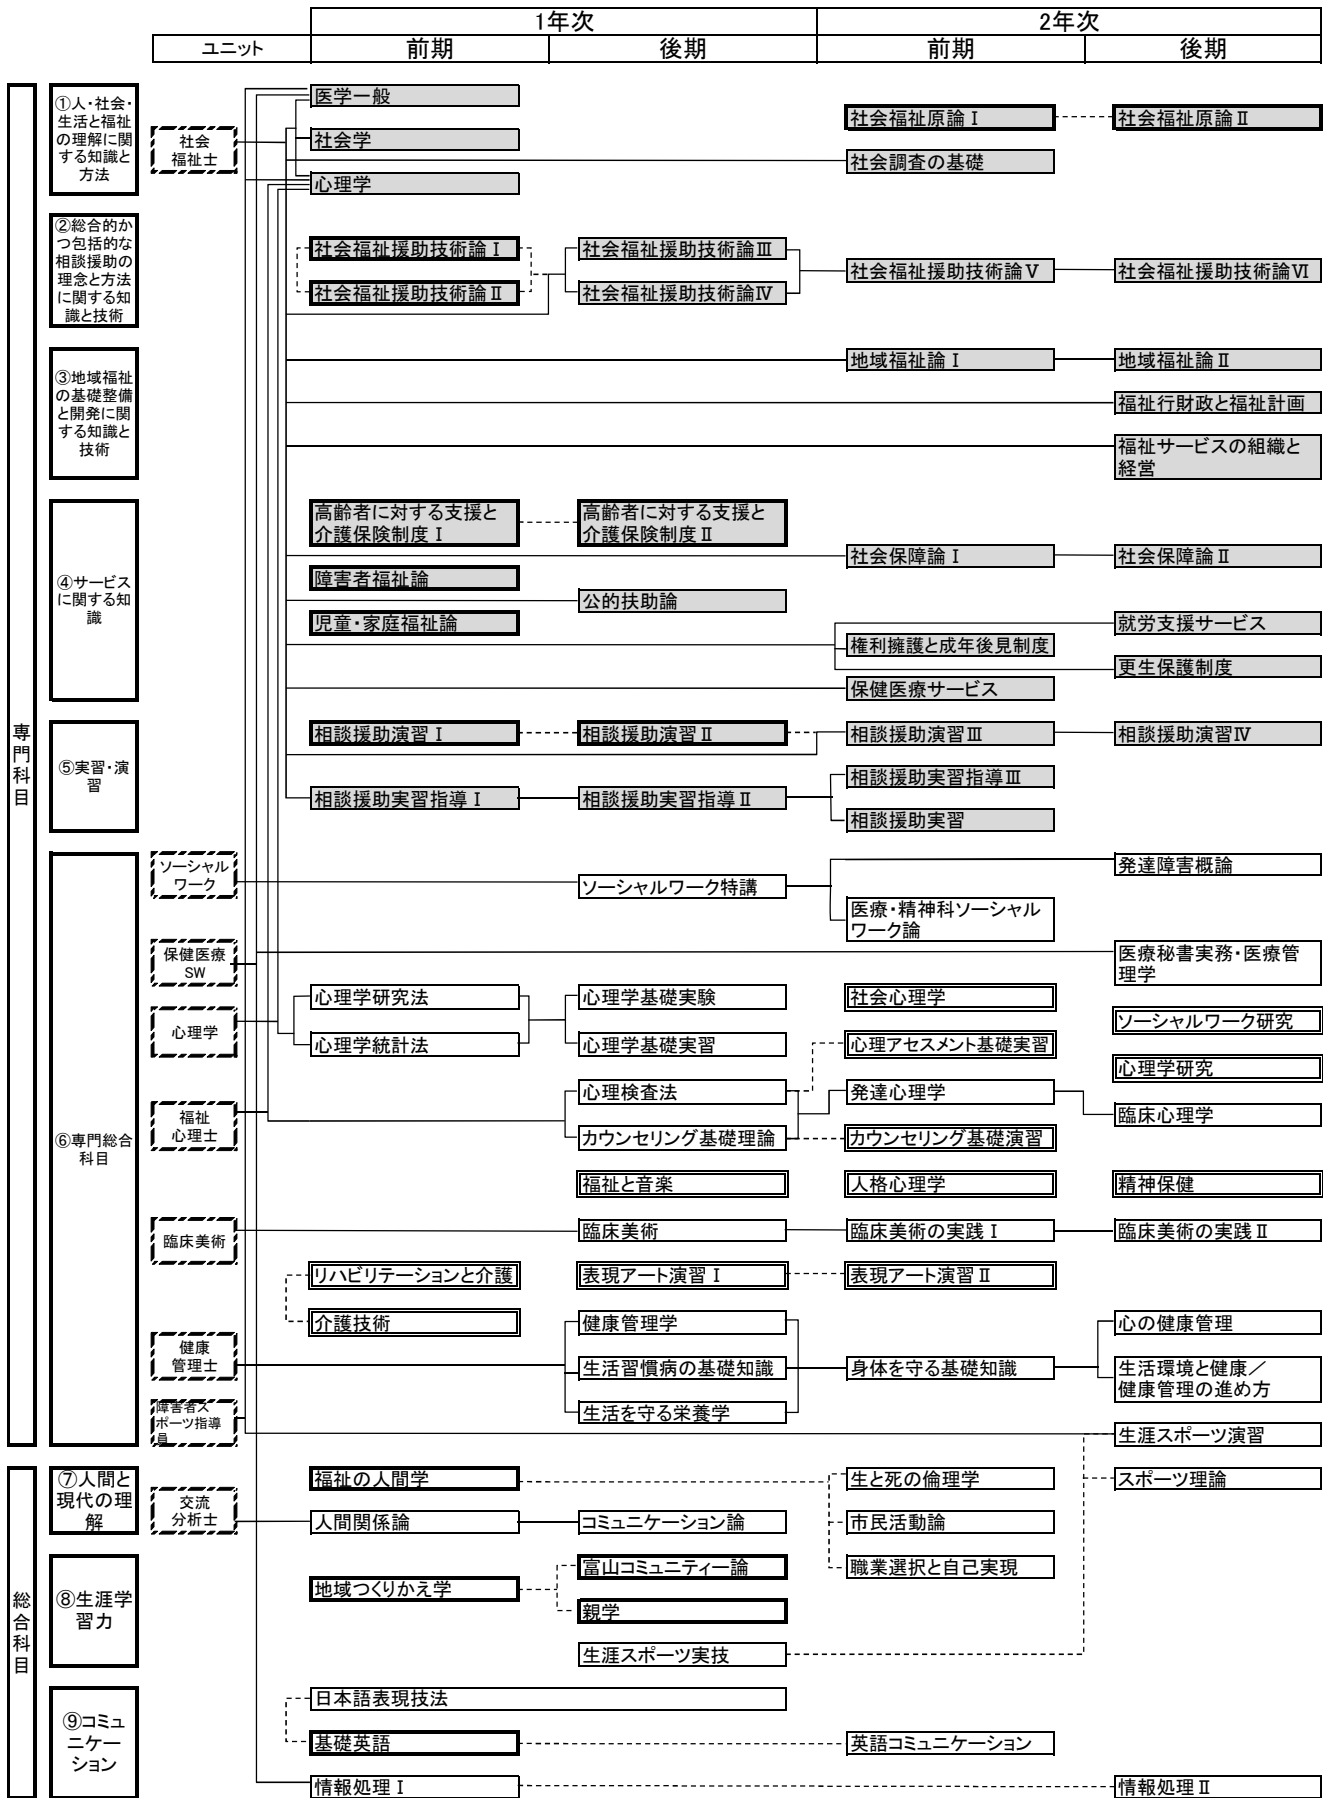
| ユニット | 1年次 前期 | 1年次 後期 | 2年次 前期 | 2年次 後期 |
|---|---|---|---|---|

専門科目

①人・社会・生活と福祉の理解に関する知識と方法

社会福祉士

医学一般
社会学
心理学
社会福祉原論Ⅰ
社会福祉原論Ⅱ
社会調査の基礎

②総合的かつ包括的な相談援助の理念と方法に関する知識と技術

社会福祉援助技術論Ⅰ
社会福祉援助技術論Ⅱ
社会福祉援助技術論Ⅲ
社会福祉援助技術論Ⅳ
社会福祉援助技術論Ⅴ
社会福祉援助技術論Ⅵ

③地域福祉の基礎整備と開発に関する知識と技術

地域福祉論Ⅰ
地域福祉論Ⅱ
福祉行財政と福祉計画
福祉サービスの組織と経営

④サービスに関する知識

高齢者に対する支援と介護保険制度Ⅰ
高齢者に対する支援と介護保険制度Ⅱ
社会保障論Ⅰ
社会保障論Ⅱ
障害者福祉論
公的扶助論
児童・家庭福祉論
就労支援サービス
権利擁護と成年後見制度
更生保護制度
保健医療サービス

⑤実習・演習

相談援助演習Ⅰ
相談援助演習Ⅱ
相談援助演習Ⅲ
相談援助演習Ⅳ
相談援助実習指導Ⅰ
相談援助実習指導Ⅱ
相談援助実習指導Ⅲ
相談援助実習

⑥専門総合科目

ソーシャルワーク
ソーシャルワーク特講
発達障害概論
医療・精神科ソーシャルワーク論

保健医療SW
医療秘書実務・医療管理学

心理学
心理学研究法
心理学統計法
心理学基礎実験
心理学基礎実習
社会心理学
ソーシャルワーク研究
心理アセスメント基礎実習
心理学研究

福祉心理士
心理検査法
カウンセリング基礎理論
発達心理学
カウンセリング基礎演習
臨床心理学
福祉と音楽
人格心理学
精神保健

臨床美術
臨床美術
臨床美術の実践Ⅰ
臨床美術の実践Ⅱ
リハビリテーションと介護
表現アート演習Ⅰ
表現アート演習Ⅱ
介護技術

健康管理士
健康管理学
生活習慣病の基礎知識
生活を守る栄養学
身体を守る基礎知識
心の健康管理
生活環境と健康／健康管理の進め方

障害者スポーツ指導員
生涯スポーツ演習

総合科目

⑦人間と現代の理解

交流分析士
福祉の人間学
生と死の倫理学
スポーツ理論
人間関係論
コミュニケーション論
市民活動論
職業選択と自己実現

⑧生涯学習力

富山コミュニティー論
地域つくりかえ学
親学
生涯スポーツ実技

⑨コミュニケーション

日本語表現技法
基礎英語
英語コミュニケーション
情報処理Ⅰ
情報処理Ⅱ